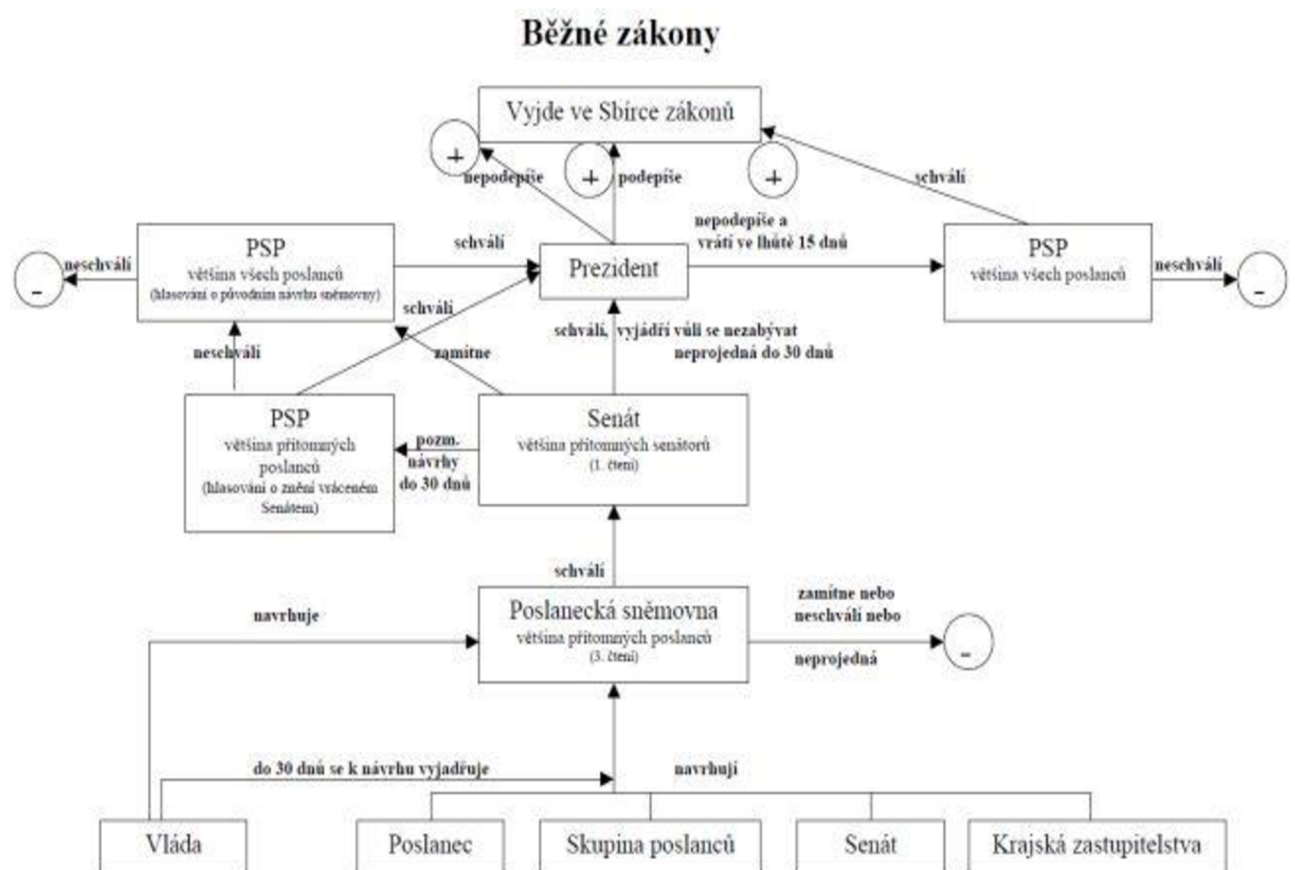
Běžné zákony

Vyjde ve Sbírce zákonů

+

nepodepíše

+

podepíše

+

schválí

PSP
většina všech poslanců
(hlasování o původním návrhu sněmovny)

neschválí

-

schválí

Prezident

nepodepíše a vrátí ve lhůtě 15 dnů

PSP
většina všech poslanců

neschválí

-

schválí

neschválí

zamítne

schválí, vyjádří vůli se nezabývat
neprojedná do 30 dnů

PSP
většina přítomných poslanců
(hlasování o změní vráceném Senátem)

pozm. návrhy do 30 dnů

Senát
většina přítomných senátorů
(1. čtení)

schválí

navrhuje

Poslanecká sněmovna
většina přítomných poslanců
(3. čtení)

zamítne nebo neschválí nebo

neprojedná

-

do 30 dnů se k návrhu vyjadřuje

navrhují

Vláda

Poslanec

Skupina poslanců

Senát

Krajská zastupitelstva